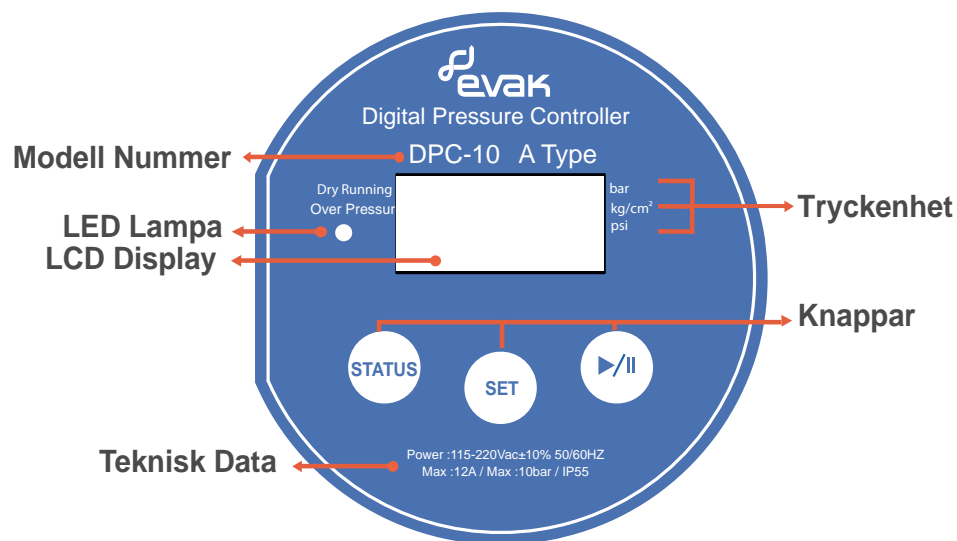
evak
Digital Pressure Controller

Modell Nummer
DPC-10 A Type

Dry Running
Over Pressur

LED Lampa
LCD Display

bar
kg/cm$^2$
psi

Tryckenhet

Knappar

STATUS
SET
▶/II

Teknisk Data
Power :115-220Vac±10% 50/60HZ
Max :12A / Max :10bar / IP55